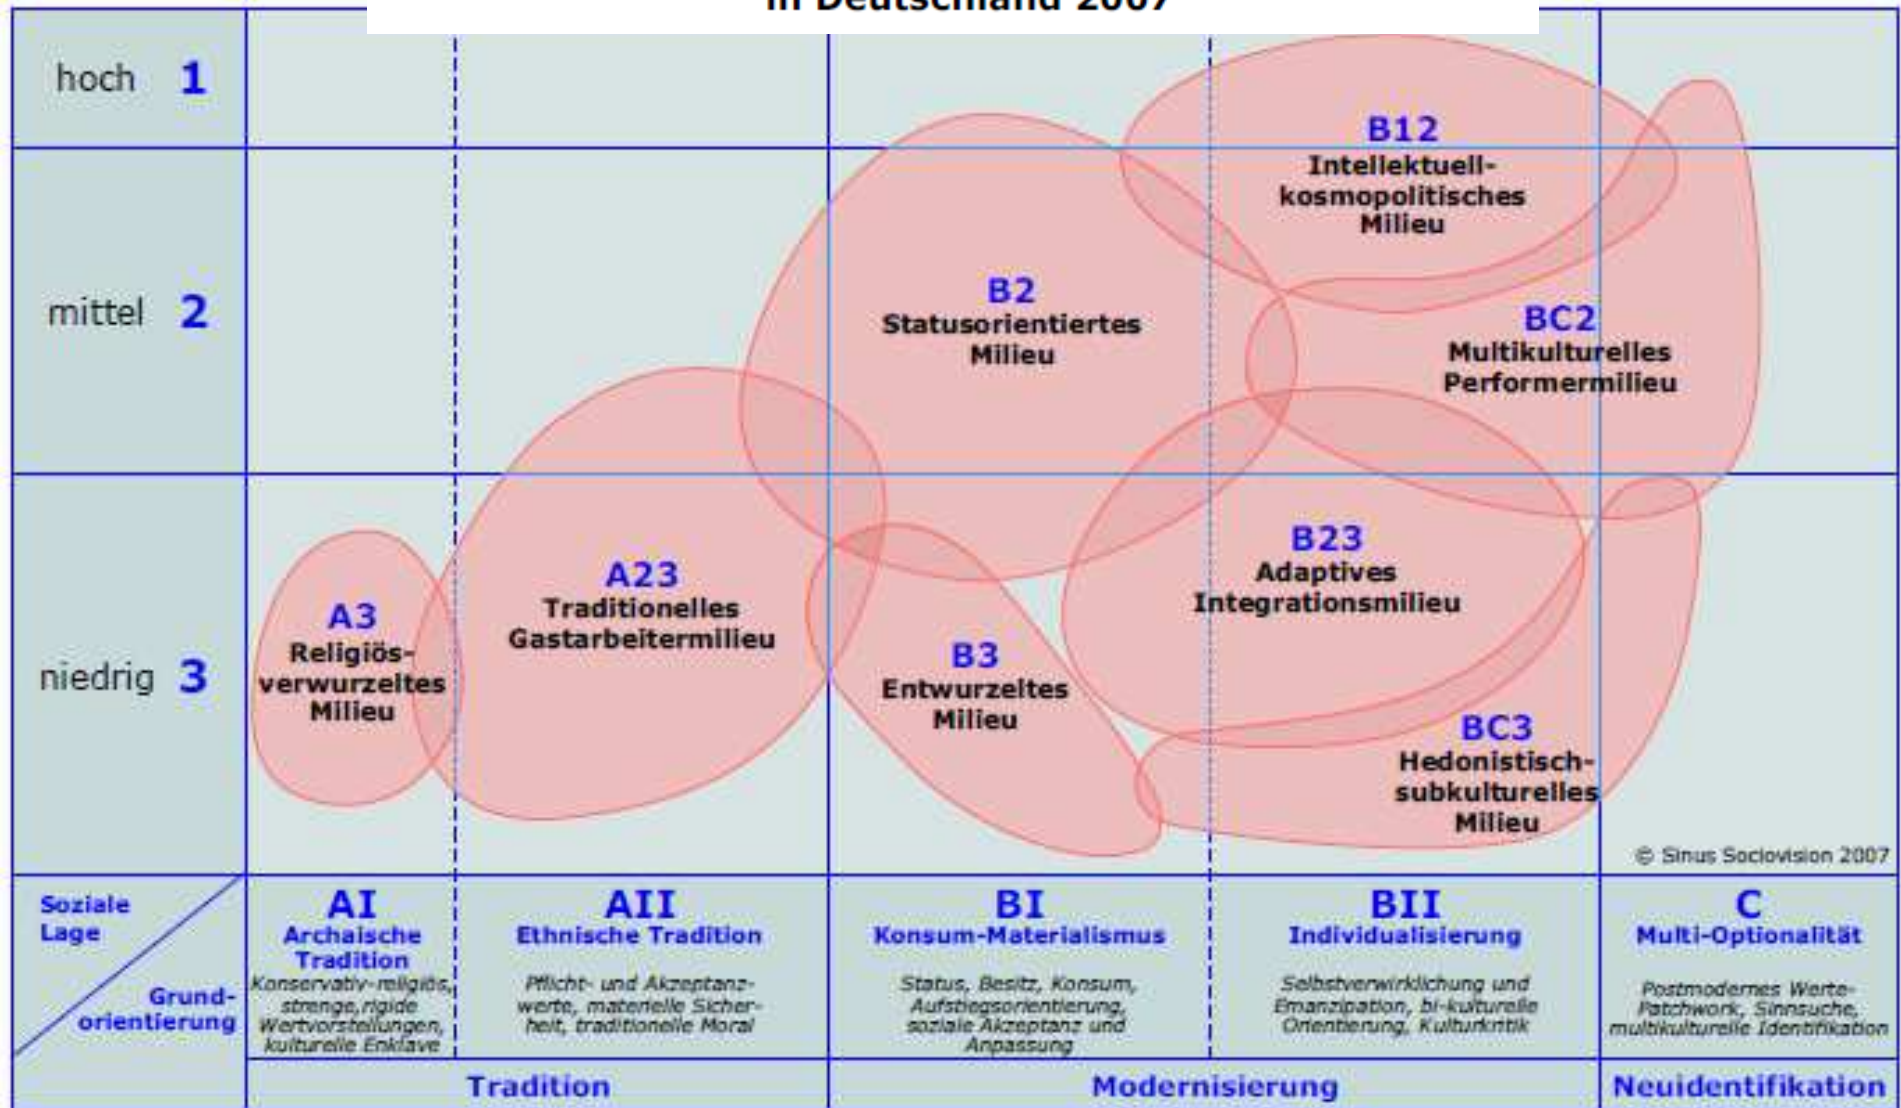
in Deutschland 2007

hoch 1

mittel 2

niedrig 3

B12 Intellektuell-kosmopolitisches Milieu

B2 Statusorientiertes Milieu

BC2 Multikulturelles Performermilieu

A23 Traditionelles Gastarbeitermilieu

A3 Religiös-verwurzeltes Milieu

B23 Adaptives Integrationsmilieu

B3 Entwurzeltes Milieu

BC3 Hedonistisch-subkulturelles Milieu

© Sinus Sociovision 2007

Soziale Lage

Grundorientierung

AI Archaische Tradition
Konservativ-religiös, strenge, rigide Wertvorstellungen, kulturelle Enklave

AII Ethnische Tradition
Pflicht- und Akzeptanzwerte, materielle Sicherheit, traditionelle Moral

BI Konsum-Materialismus
Status, Besitz, Konsum, Aufstiegsorientierung, soziale Akzeptanz und Anpassung

BII Individualisierung
Selbstverwirklichung und Emanzipation, bi-kulturelle Orientierung, Kulturkritik

C Multi-Optionalität
Postmodernes Werte-Patchwork, Sinnsuche, multikulturelle Identifikation

Tradition

Modernisierung

Neuidentifikation